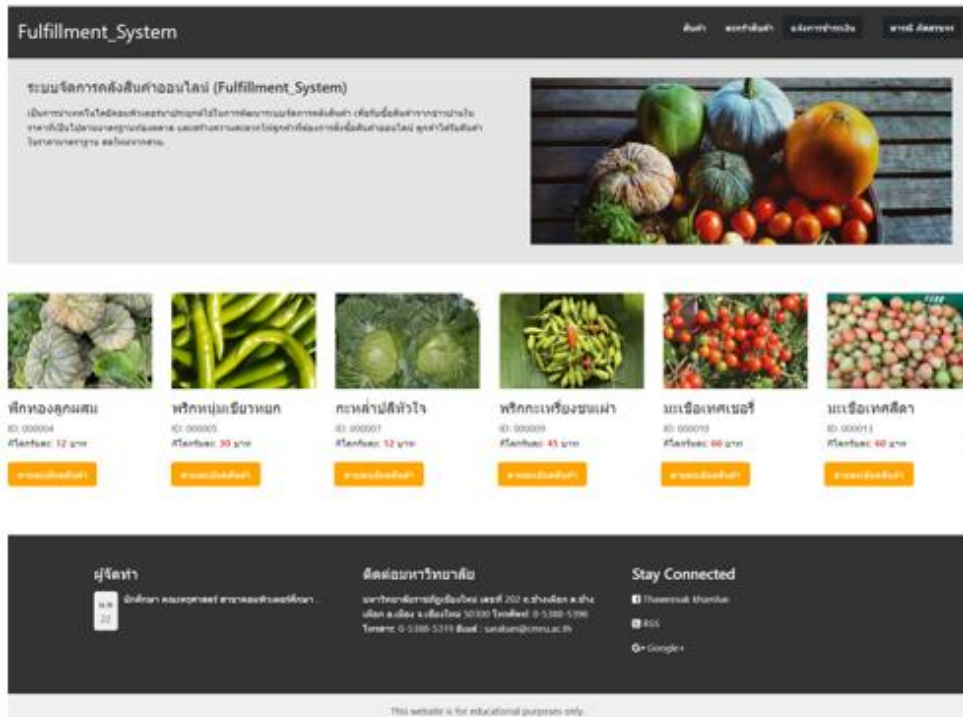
Fulfillment_System

สินค้า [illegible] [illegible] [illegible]

ระบบจัดการคลังสินค้าออนไลน์ (Fulfillment_System)

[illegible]

ฟักทองลูกผสม
ID: 000004
กิโลกรัมละ: 12 บาท
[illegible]

พริกหนุ่มเขียวหยก
ID: 000005
กิโลกรัมละ: 30 บาท
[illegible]

กะหล่ำปลีหัวใจ
ID: 000007
กิโลกรัมละ: 12 บาท
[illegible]

พริกกะเหรี่ยงชนเผ่า
ID: 000009
กิโลกรัมละ: 45 บาท
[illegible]

มะเขือเทศเชอรี่
ID: 000010
กิโลกรัมละ: 60 บาท
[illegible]

มะเขือเทศสีดา
ID: 000013
กิโลกรัมละ: 60 บาท
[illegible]

ผู้จัดทำ

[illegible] 22
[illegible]

ติดต่อมหาวิทยาลัย

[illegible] 0-5388-5319 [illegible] : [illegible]@cmru.ac.th

Stay Connected

Thaweesak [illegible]

RSS

Google+

This website is for educational purposes only.